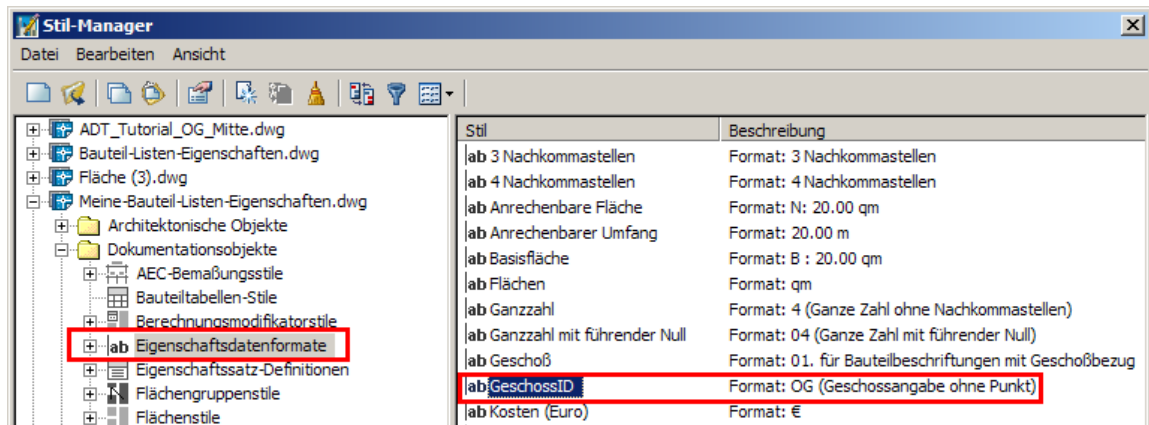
Stil-Manager

Datei Bearbeiten Ansicht

ADT_Tutorial_OG_Mitte.dwg
Bauteil-Listen-Eigenschaften.dwg
Fläche (3).dwg
Meine-Bauteil-Listen-Eigenschaften.dwg
Architektonische Objekte
Dokumentationsobjekte
AEC-Bemaßungsstile
Bauteiltabellen-Stile
Berechnungsmodifikatorstile
Eigenschaftsdatenformate
Eigenschaftssatz-Definitionen
Flächengruppenstile
Flächenstile

| Stil | Beschreibung |
|---|---|
| ab 3 Nachkommastellen | Format: 3 Nachkommastellen |
| ab 4 Nachkommastellen | Format: 4 Nachkommastellen |
| ab Anrechenbare Fläche | Format: N: 20.00 qm |
| ab Anrechenbarer Umfang | Format: 20.00 m |
| ab Basisfläche | Format: B : 20.00 qm |
| ab Flächen | Format: qm |
| ab Ganzzahl | Format: 4 (Ganze Zahl ohne Nachkommastellen) |
| ab Ganzzahl mit führender Null | Format: 04 (Ganze Zahl mit führender Null) |
| ab Geschoß | Format: 01. für Bauteilbeschriftungen mit Geschoßbezug |
| ab GeschossID | Format: OG (Geschossangabe ohne Punkt) |
| ab Kosten (Euro) | Format: € |